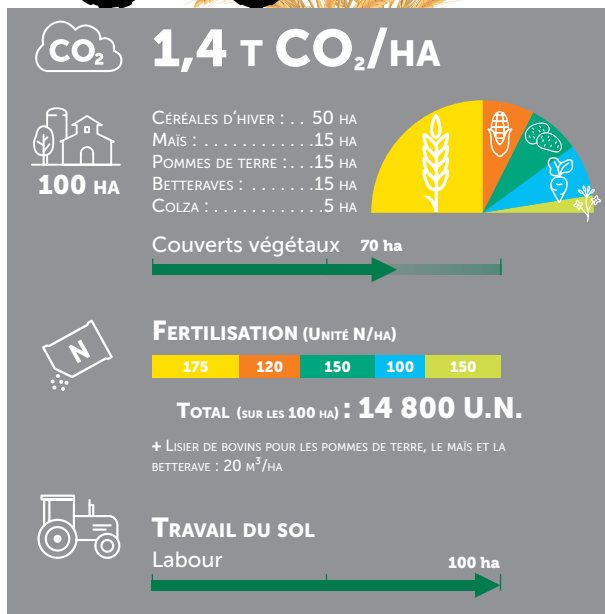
$CO_2$ 1,4 T $CO_2$/HA

100 HA

Céréales d'hiver : . . 50 ha
Maïs : . . . . . . . . . . . .15 ha
Pommes de terre : . . .15 ha
Betteraves : . . . . . . .15 ha
Colza : . . . . . . . . . . . .5 ha

Couverts végétaux 70 ha

N

Fertilisation (Unité N/ha)

| 175 | 120 | 150 | 100 | 150 |
|---|---|---|---|---|

Total (sur les 100 ha) : 14 800 U.N.

+ Lisier de bovins pour les pommes de terre, le maïs et la betterave : 20 m$^3$/ha

Travail du sol
Labour 100 ha